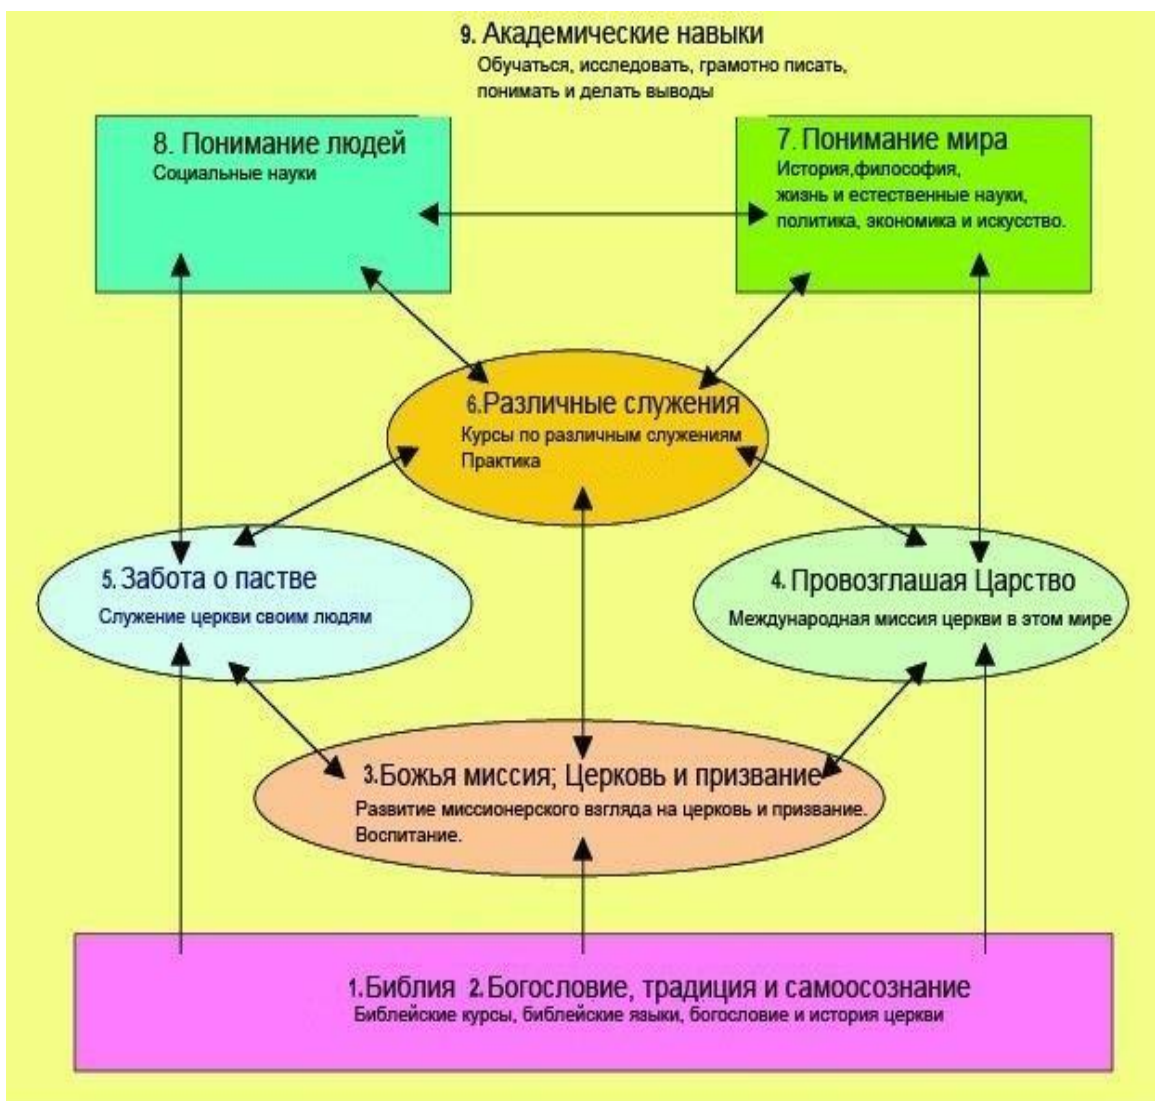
9. Академические навыки
Обучаться, исследовать, грамотно писать, понимать и делать выводы

8. Понимание людей
Социальные науки

7. Понимание мира
История,философия, жизнь и естественные науки, политика, экономика и искусство.

6.Различные служения
Курсы по различным служениям
Практика

5. Забота о пастве
Служение церкви своим людям

4. Провозглашая Царство
Международная миссия церкви в этом мире

3.Божья миссия; Церковь и призвание
Развитие миссионерского взгляда на церковь и призвание.
Воспитание.

1.Библия 2.Богословие, традиция и самоосознание
Библейские курсы, библейские языки, богословие и история церкви